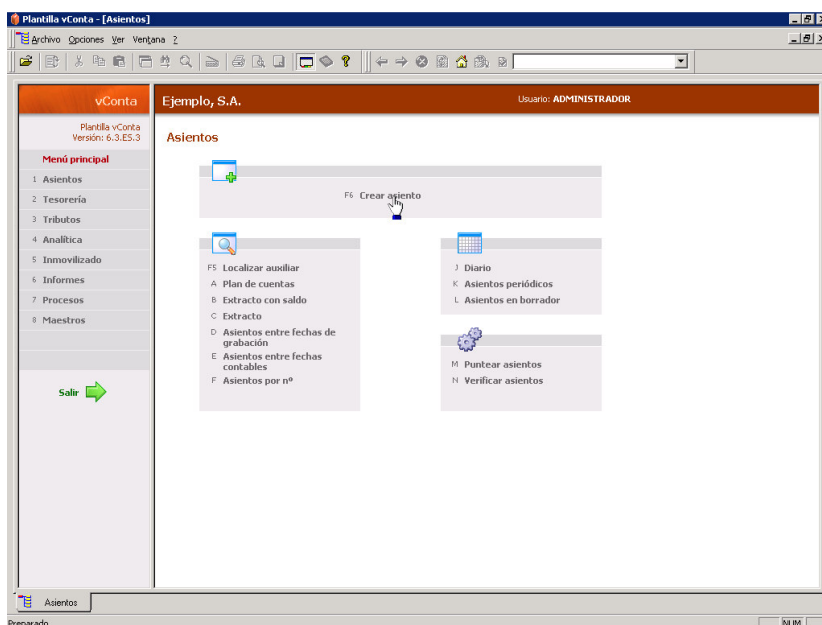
Plantilla vConta - [Asientos]

Archivo Opciones Ver Ventana ?

vConta

Plantilla vConta
Versión: 6.3.E5.3

Menú principal

1 Asientos
2 Tesorería
3 Tributos
4 Analítica
5 Inmovilizado
6 Informes
7 Procesos
8 Maestros

Salir

Ejemplo, S.A.

Usuario: ADMINISTRADOR

Asientos

F6 Crear asiento

F5 Localizar auxiliar
A Plan de cuentas
B Extracto con saldo
C Extracto
D Asientos entre fechas de grabación
E Asientos entre fechas contables
F Asientos por nº

J Diario
K Asientos periódicos
L Asientos en borrador

M Puntear asientos
N Verificar asientos

Asientos

Preparado

NUM